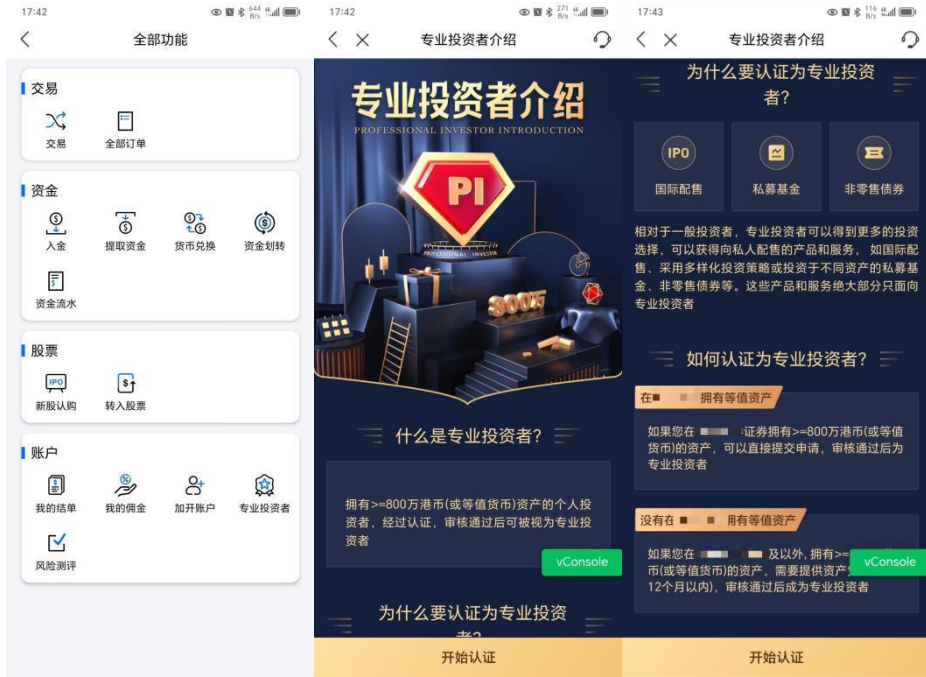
17:42

全部功能

交易

交易　全部订单

资金

入金　提取资金　货币兑换　资金划转

资金流水

股票

IPO

新股认购　转入股票

账户

我的结单　我的佣金　加开账户　专业投资者

风险测评

17:42

专业投资者介绍

专业投资者介绍

PROFESSIONAL INVESTOR INTRODUCTION

PI

PROFESSIONAL INVESTOR

800万

什么是专业投资者?

拥有>=800万港币(或等值货币)资产的个人投资者，经过认证，审核通过后可被视为专业投资者

vConsole

为什么要认证为专业投资者?

开始认证

17:43

专业投资者介绍

为什么要认证为专业投资者?

IPO

国际配售　私募基金　非零售债券

相对于一般投资者，专业投资者可以得到更多的投资选择，可以获得向私人配售的产品和服务， 如国际配售、采用多样化投资策略或投资于不同资产的私募基金、非零售债券等。这些产品和服务绝大部分只面向专业投资者

如何认证为专业投资者?

在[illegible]拥有等值资产

如果您在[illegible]证券拥有>=800万港币(或等值货币)的资产，可以直接提交申请，审核通过后为专业投资者

没有在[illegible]用有等值资产

如果您在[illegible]及以外, 拥有>=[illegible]币(或等值货币)的资产，需要提供资产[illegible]12个月以内)，审核通过后成为专业投资者

vConsole

开始认证